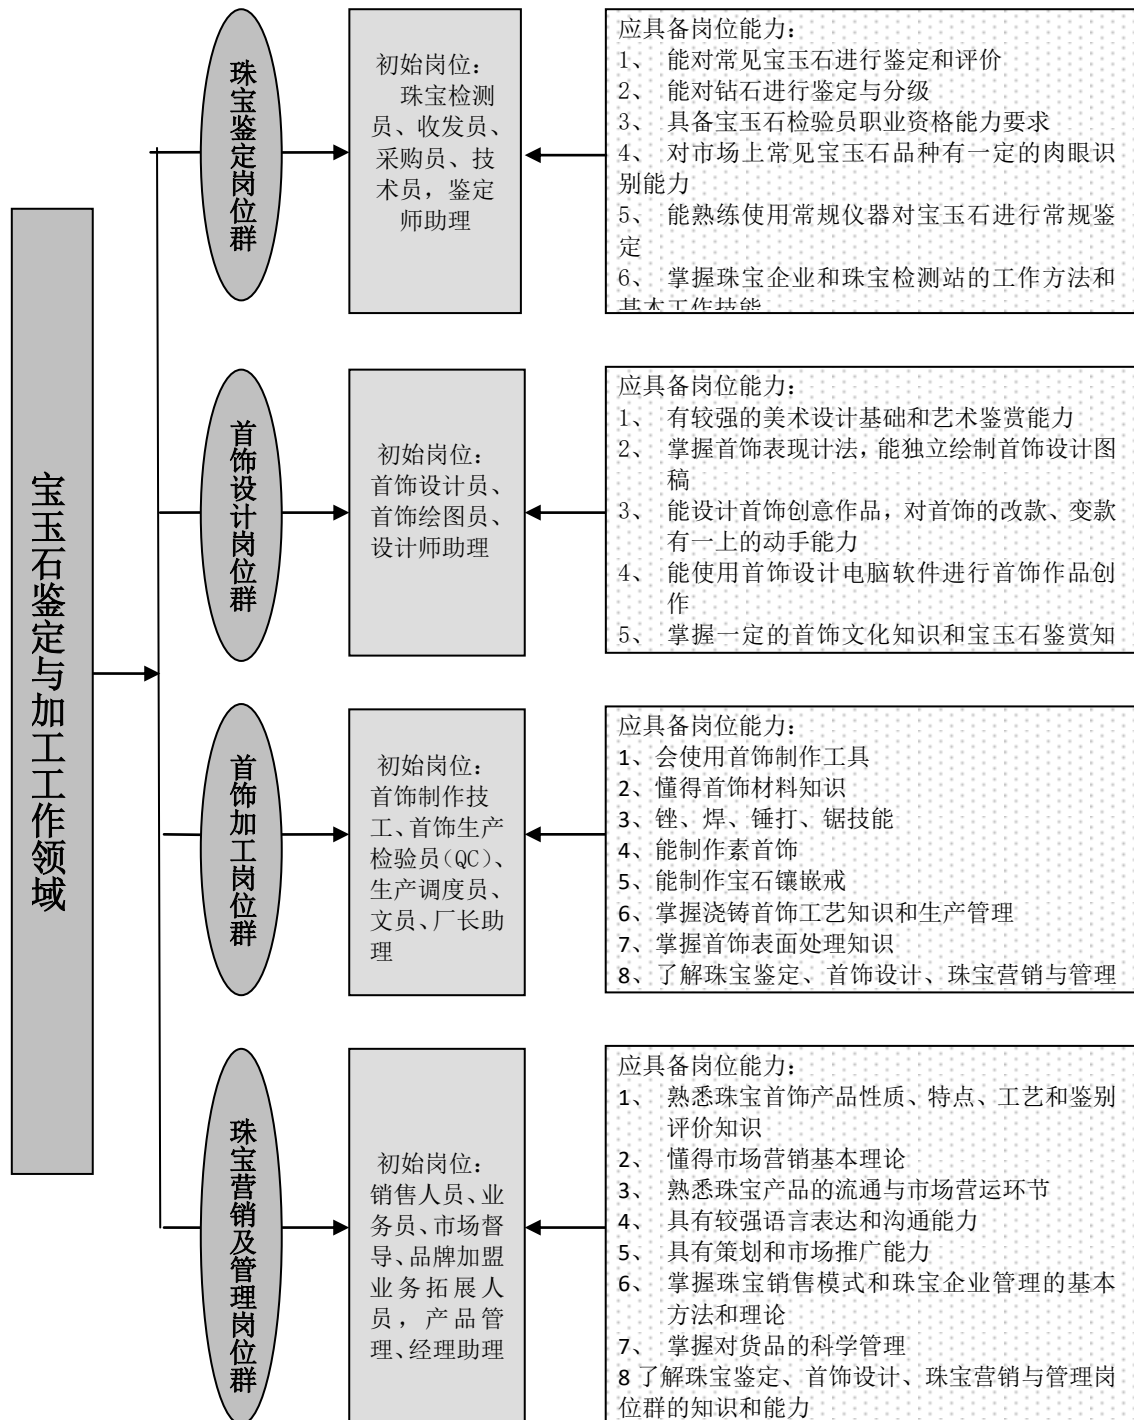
宝玉石鉴定与加工工作领域

珠宝鉴定岗位群

初始岗位：
珠宝检测员、收发员、采购员、技术员，鉴定师助理

应具备岗位能力：
1、 能对常见宝玉石进行鉴定和评价
2、 能对钻石进行鉴定与分级
3、 具备宝玉石检验员职业资格能力要求
4、 对市场上常见宝玉石品种有一定的肉眼识别能力
5、 能熟练使用常规仪器对宝玉石进行常规鉴定
6、 掌握珠宝企业和珠宝检测站的工作方法和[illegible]

首饰设计岗位群

初始岗位：
首饰设计员、首饰绘图员、设计师助理

应具备岗位能力：
1、 有较强的美术设计基础和艺术鉴赏能力
2、 掌握首饰表现计法，能独立绘制首饰设计图稿
3、 能设计首饰创意作品，对首饰的改款、变款有一上的动手能力
4、 能使用首饰设计电脑软件进行首饰作品创作
5、 掌握一定的首饰文化知识和宝玉石鉴赏知

首饰加工岗位群

初始岗位：
首饰制作技工、首饰生产检验员(QC)、生产调度员、文员、厂长助理

应具备岗位能力：
1、会使用首饰制作工具
2、懂得首饰材料知识
3、锉、焊、锤打、锯技能
4、能制作素首饰
5、能制作宝石镶嵌戒
6、掌握浇铸首饰工艺知识和生产管理
7、掌握首饰表面处理知识
8、了解珠宝鉴定、首饰设计、珠宝营销与管理

珠宝营销及管理岗位群

初始岗位：
销售人员、业务员、市场督导、品牌加盟业务拓展人员，产品管理、经理助理

应具备岗位能力：
1、 熟悉珠宝首饰产品性质、特点、工艺和鉴别评价知识
2、 懂得市场营销基本理论
3、 熟悉珠宝产品的流通与市场营运环节
4、 具有较强语言表达和沟通能力
5、 具有策划和市场推广能力
6、 掌握珠宝销售模式和珠宝企业管理的基本方法和理论
7、 掌握对货品的科学管理
8了解珠宝鉴定、首饰设计、珠宝营销与管理岗位群的知识和能力